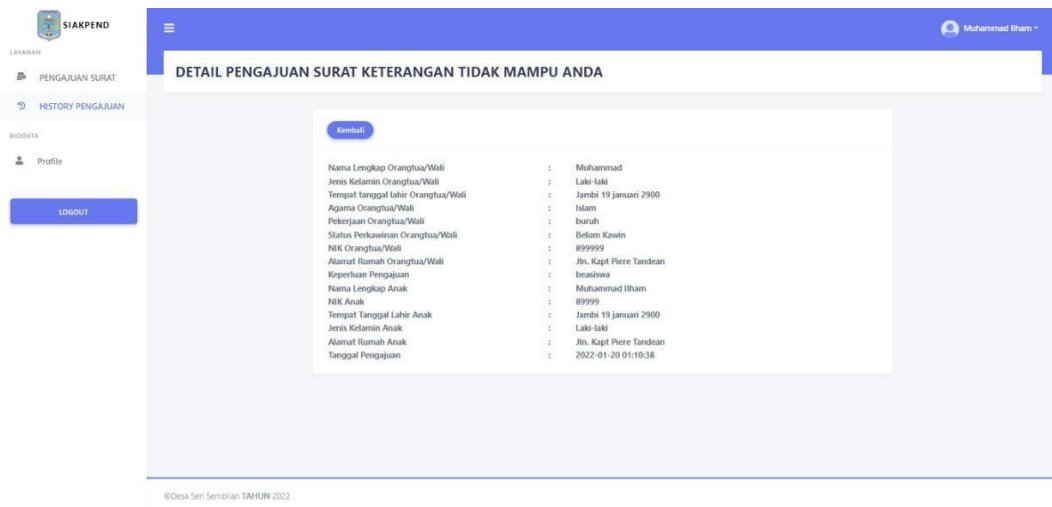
SIAKPEND

LAYANAN

PENGAJUAN SURAT

HISTORY PENGAJUAN

BIODATA

Profile

LOGOUT

Muhammad Ilham

DETAIL PENGAJUAN SURAT KETERANGAN TIDAK MAMPU ANDA

Kembali

| | | |
|---|---|---|
| Nama Lengkap Orangtua/Wali | : | Muhammad |
| Jenis Kelamin Orangtua/Wali | : | Laki-laki |
| Tempat tanggal lahir Orangtua/Wali | : | Jambi 19 januari 2900 |
| Agama Orangtua/Wali | : | Islam |
| Pekerjaan Orangtua/Wali | : | buruh |
| Status Perkawinan Orangtua/Wali | : | Belum Kawin |
| NIK Orangtua/Wali | : | 899999 |
| Alamat Rumah Orangtua/Wali | : | Jln. Kapt Piere Tandean |
| Keperluan Pengajuan | : | beasiswa |
| Nama Lengkap Anak | : | Muhammad Ilham |
| NIK Anak | : | 89999 |
| Tempat Tanggal Lahir Anak | : | Jambi 19 januari 2900 |
| Jenis Kelamin Anak | : | Laki-laki |
| Alamat Rumah Anak | : | Jln. Kapt Piere Tandean |
| Tanggal Pengajuan | : | 2022-01-20 01:10:38 |

©Desa Seri Sembilan TAHUN 2022